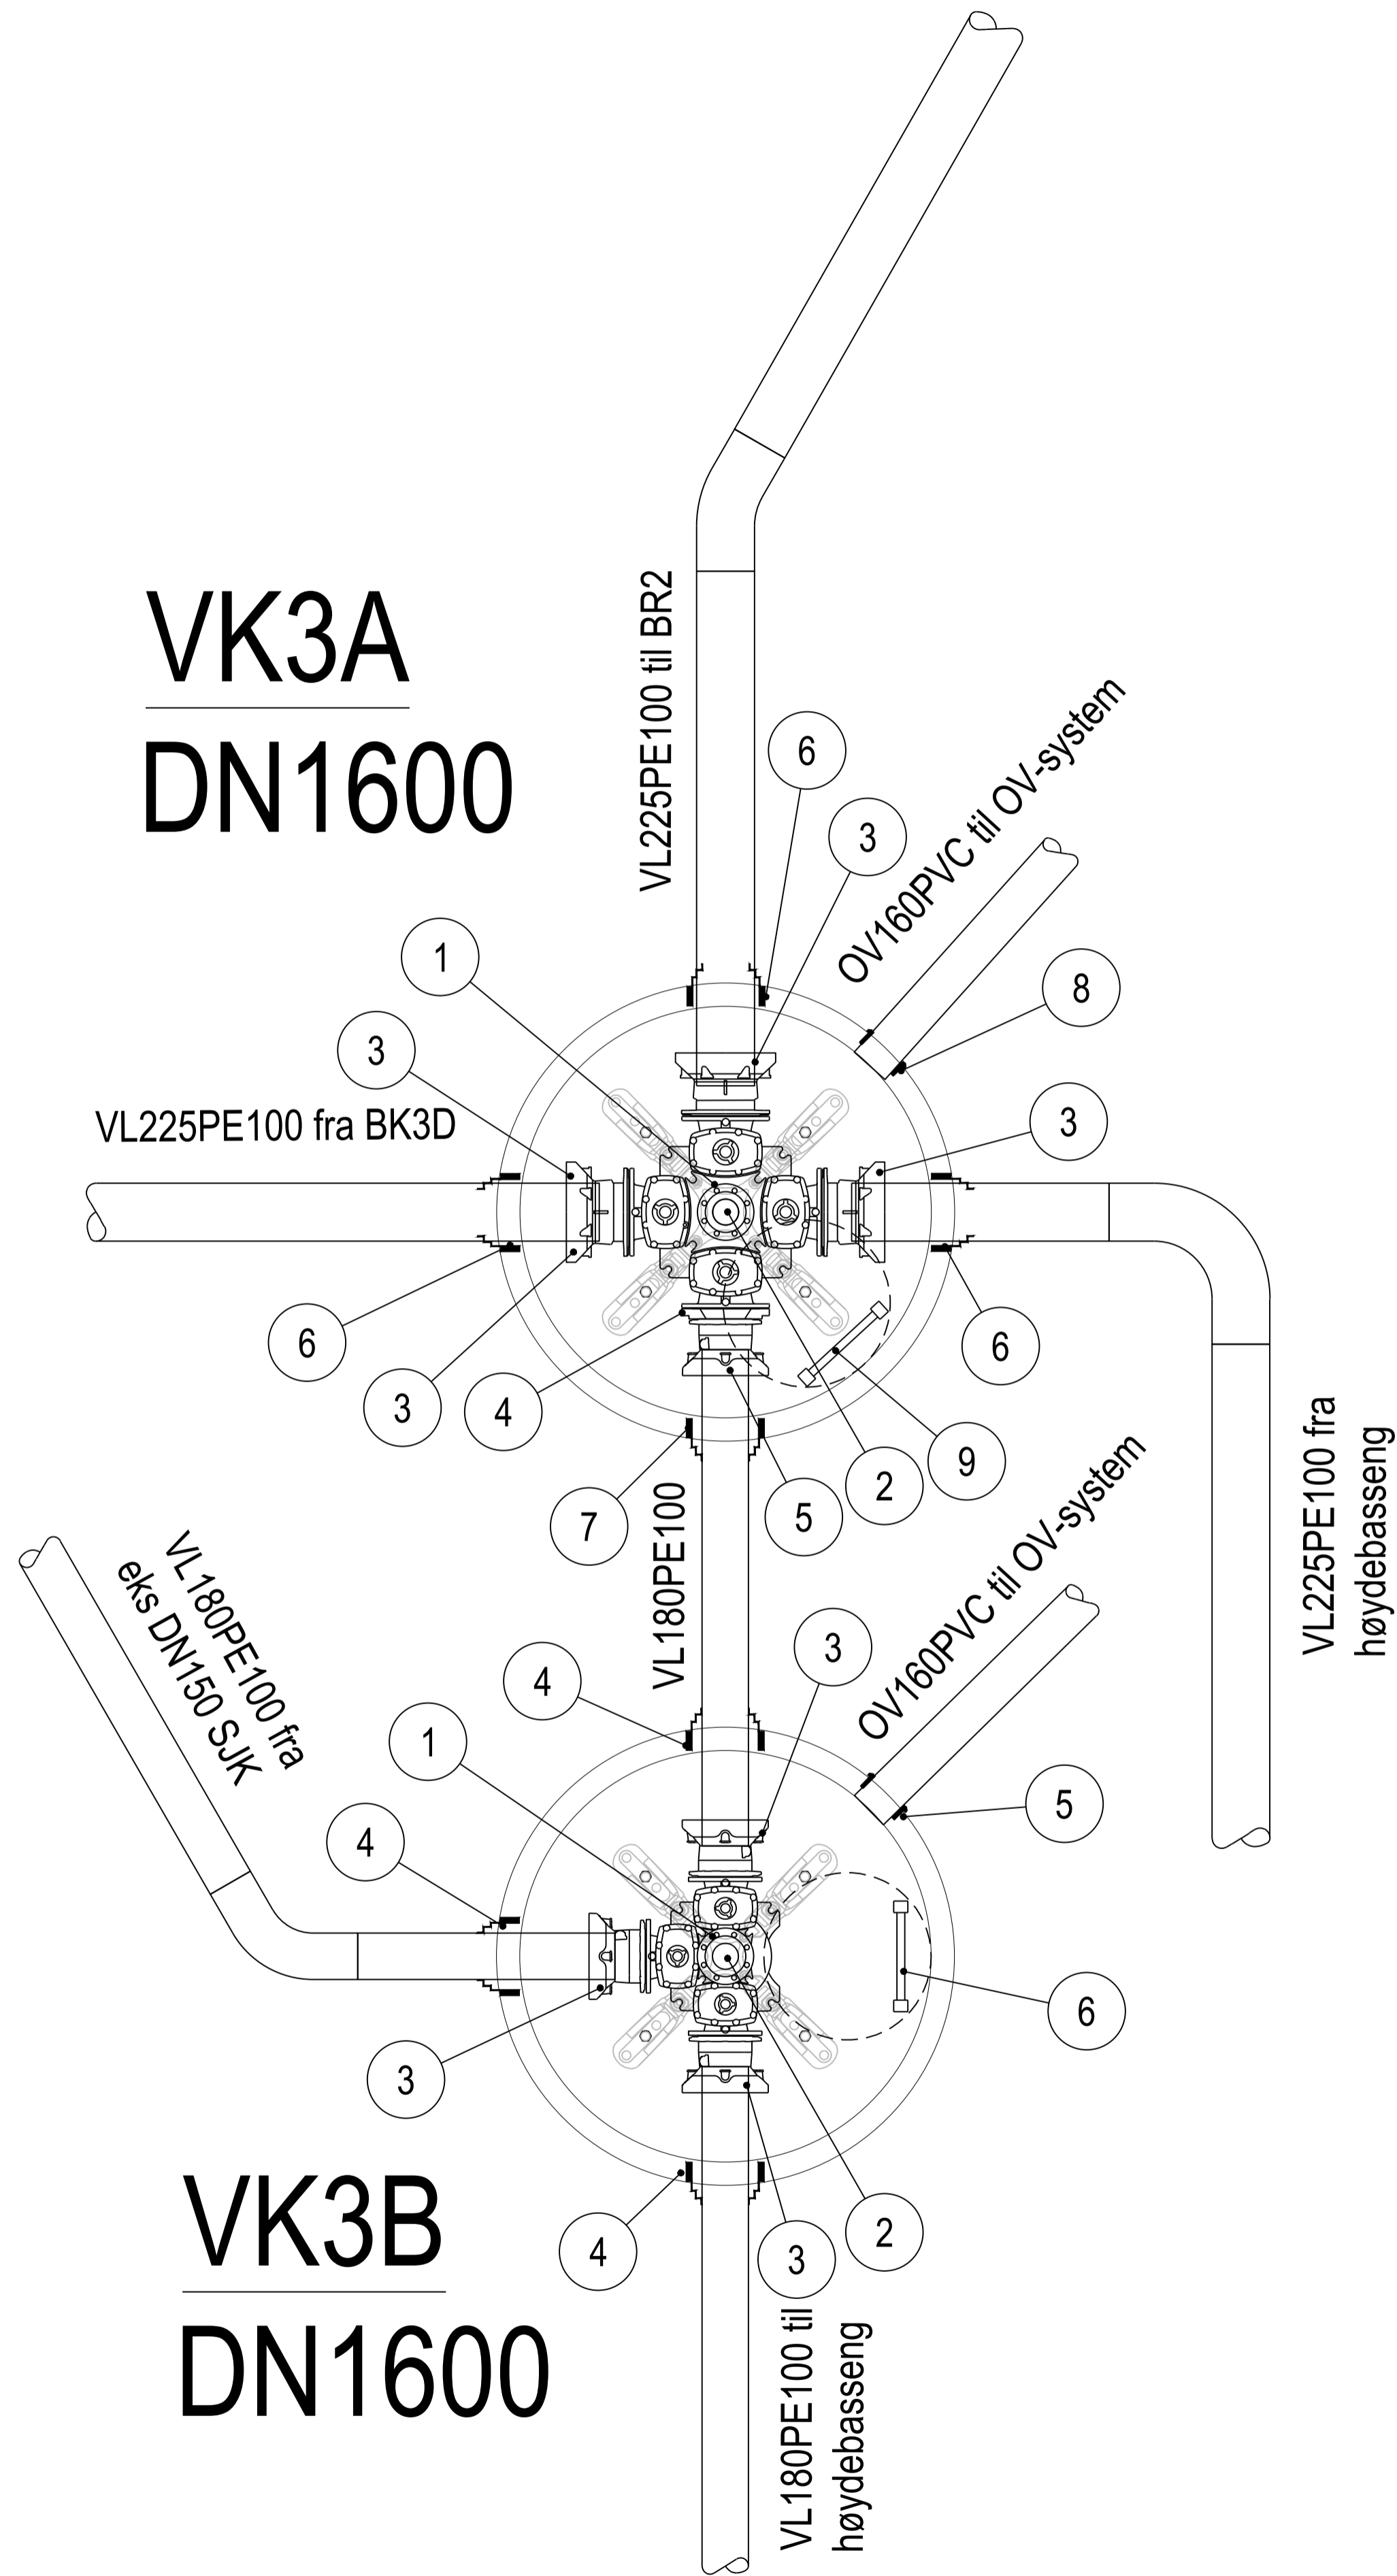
VK3A
DN1600

VL225PE100 til BR2

6

3

OV160PVC til OV-system

1

8

3

VL225PE100 fra BK3D

3

6

3

4

6

9

2

7

5

VL180PE100

VL225PE100 fra høydebasseng

VL180PE100 fra eks DN150 SJK

OV160PVC til OV-system

3

4

1

5

4

6

3

4

3

2

VK3B
DN1600

VL180PE100 til høydebasseng